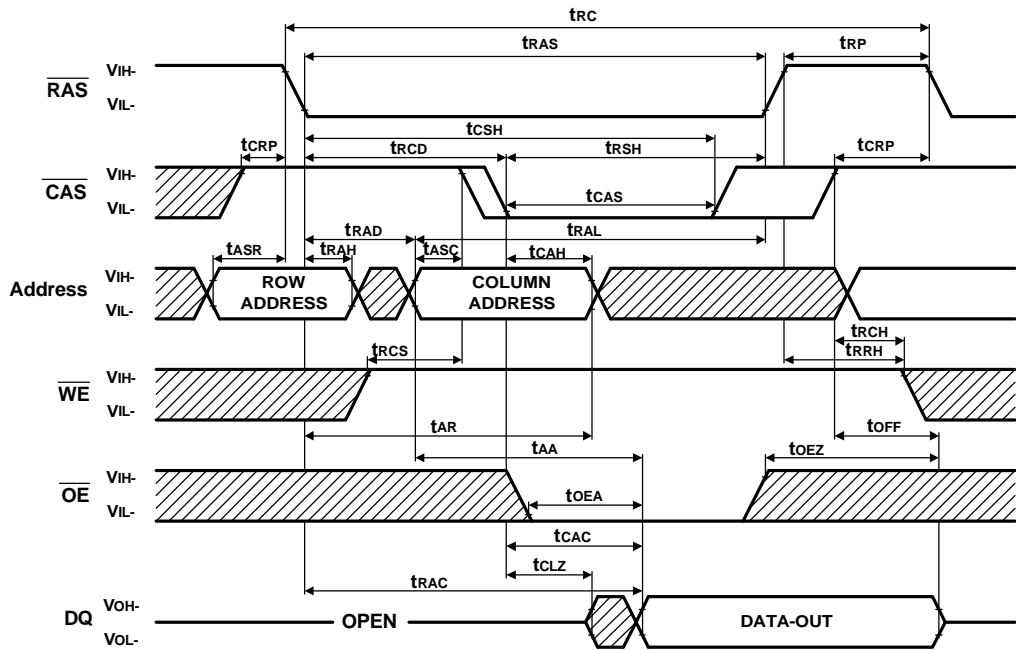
$t_{RC}$
$t_{RAS}$
$t_{RP}$
$\overline{RAS}$ VIH-
VIL-
$t_{CSH}$
$t_{CRP}$
$t_{RCD}$
$t_{RSH}$
$t_{CRP}$
$\overline{CAS}$ VIH-
VIL-
$t_{CAS}$
$t_{RAD}$
$t_{RAL}$
$t_{ASR}$
$t_{RAH}$
$t_{ASC}$
$t_{CAH}$
Address VIH-
VIL-
ROW ADDRESS
COLUMN ADDRESS
$t_{RCH}$
$t_{RCS}$
$t_{RRH}$
$\overline{WE}$ VIH-
VIL-
$t_{AR}$
$t_{OFF}$
$t_{AA}$
$t_{OEZ}$
$\overline{OE}$ VIH-
VIL-
$t_{OEA}$
$t_{CAC}$
$t_{CLZ}$
$t_{RAC}$
DQ VOH-
VOL-
OPEN
DATA-OUT